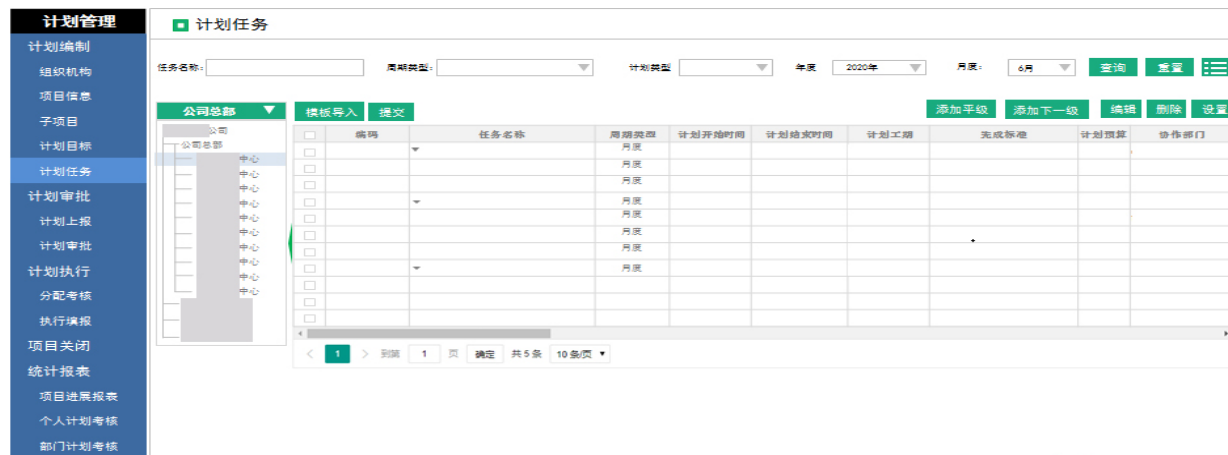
计划管理
计划编制
组织机构
项目信息
子项目
计划目标
计划任务
计划审批
计划上报
计划审批
计划执行
分配考核
执行填报
项目关闭
统计报表
项目进展报表
个人计划考核
部门计划考核

计划任务

任务名称:
周期类型:
计划类型
年度 2020年
月度: 6月
查询
重置

公司总部
公司
公司总部
中心
中心
中心
中心
中心
中心
中心
中心
中心
中心

模板导入
提交
添加平级
添加下一级
编辑
删除
设置

| | 编码 | 任务名称 | 周期类型 | 计划开始时间 | 计划结束时间 | 计划工期 | 完成标准 | 计划预算 | 协作部门 |
|---|---|---|---|---|---|---|---|---|---|
| | | | 月度 | | | | | | |
| | | | 月度 | | | | | | |
| | | | 月度 | | | | | | |
| | | | 月度 | | | | | | |
| | | | 月度 | | | | | | |
| | | | 月度 | | | | | | |
| | | | 月度 | | | | | | |
| | | | 月度 | | | | | | |

1 到第 1 页 确定 共5条 10条/页